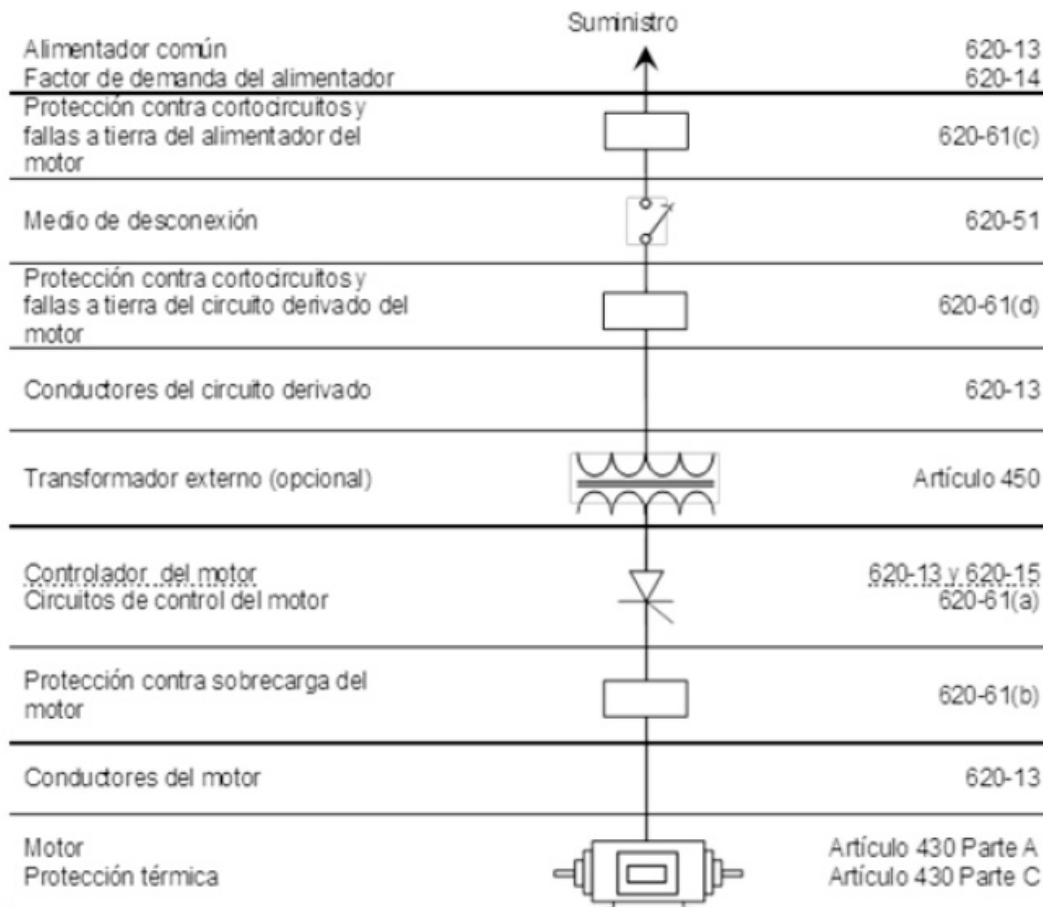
Suministro

Alimentador común 620-13
Factor de demanda del alimentador 620-14

Protección contra cortocircuitos y fallas a tierra del alimentador del motor 620-61(c)

Medio de desconexión 620-51

Protección contra cortocircuitos y fallas a tierra del circuito derivado del motor 620-61(d)

Conductores del circuito derivado 620-13

Transformador externo (opcional) Artículo 450

Controlador del motor 620-13 y 620-15
Circuitos de control del motor 620-61(a)

Protección contra sobrecarga del motor 620-61(b)

Conductores del motor 620-13

Motor Artículo 430 Parte A
Protección térmica Artículo 430 Parte C